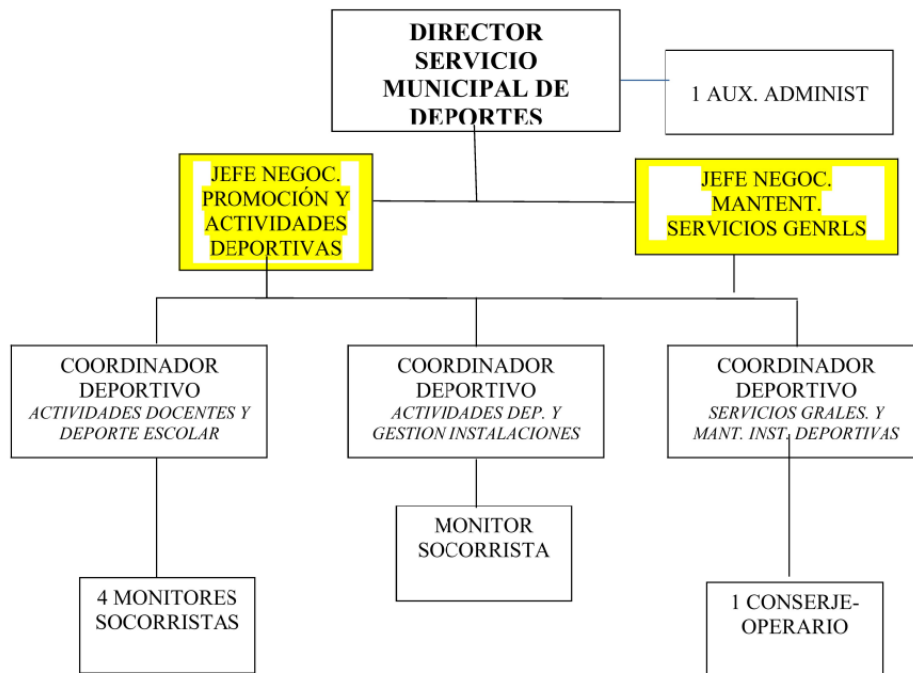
DIRECTOR SERVICIO MUNICIPAL DE DEPORTES

1 AUX. ADMINIST

JEFE NEGOC. PROMOCIÓN Y ACTIVIDADES DEPORTIVAS

JEFE NEGOC. MANTENT. SERVICIOS GENRLS

COORDINADOR DEPORTIVO
*ACTIVIDADES DOCENTES Y DEPORTE ESCOLAR*

COORDINADOR DEPORTIVO
*ACTIVIDADES DEP. Y GESTION INSTALACIONES*

COORDINADOR DEPORTIVO
*SERVICIOS GRALES. Y MANT. INST. DEPORTIVAS*

MONITOR SOCORRISTA

4 MONITORES SOCORRISTAS

1 CONSERJE-OPERARIO